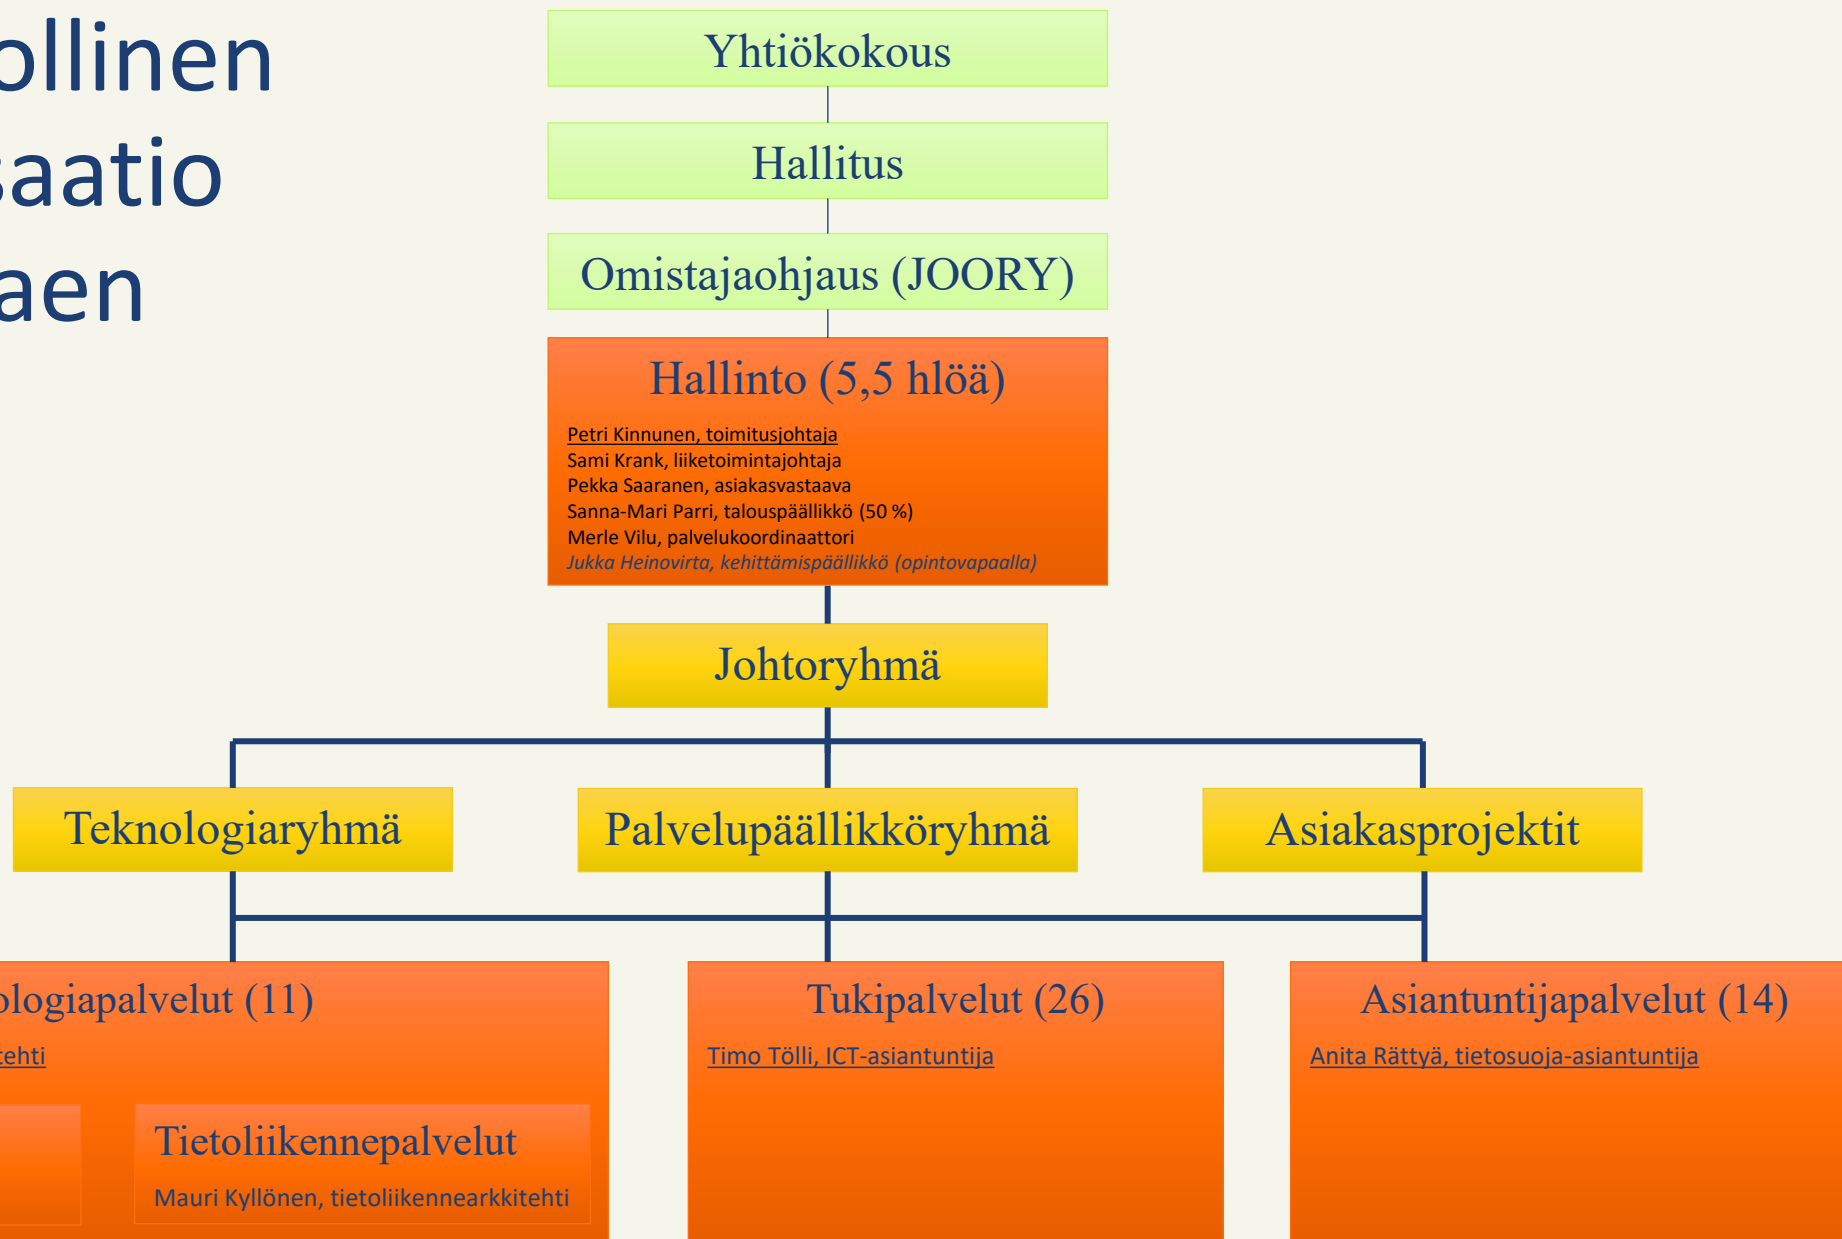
ollinen
saatio
aen

Yhtiökokous

Hallitus

Omistajaohjaus (JOORY)

Hallinto (5,5 hlöä)

Petri Kinnunen, toimitusjohtaja
Sami Krank, liiketoimintajohtaja
Pekka Saaranen, asiakasvastaava
Sanna-Mari Parri, talouspäällikkö (50 %)
Merle Vilu, palvelukoordinaattori
Jukka Heinovirta, kehittämispäällikkö (opintovapaalla)

Johtoryhmä

Teknologiaryhmä

Palvelupäällikköryhmä

Asiakasprojektit

ologiapalvelut (11)

tehti

Tietoliikennepalvelut

Mauri Kyllönen, tietoliikennearkkitehti

Tukipalvelut (26)

Timo Tölli, ICT-asiantuntija

Asiantuntijapalvelut (14)

Anita Rättyä, tietosuoja-asiantuntija